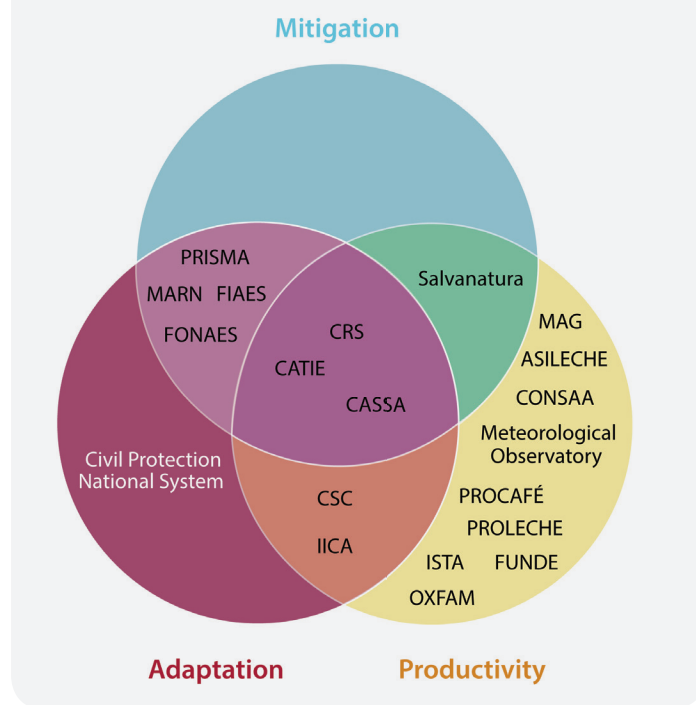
Mitigation

PRISMA
MARN FIAES
FONAES

Salvanatura

CRS
CATIE
CASSA

MAG
ASILECHE
CONSAA
Meteorological Observatory

Civil Protection National System

CSC
IICA

PROCAFÉ
PROLECHE
ISTA FUNDE
OXFAM

Adaptation

Productivity